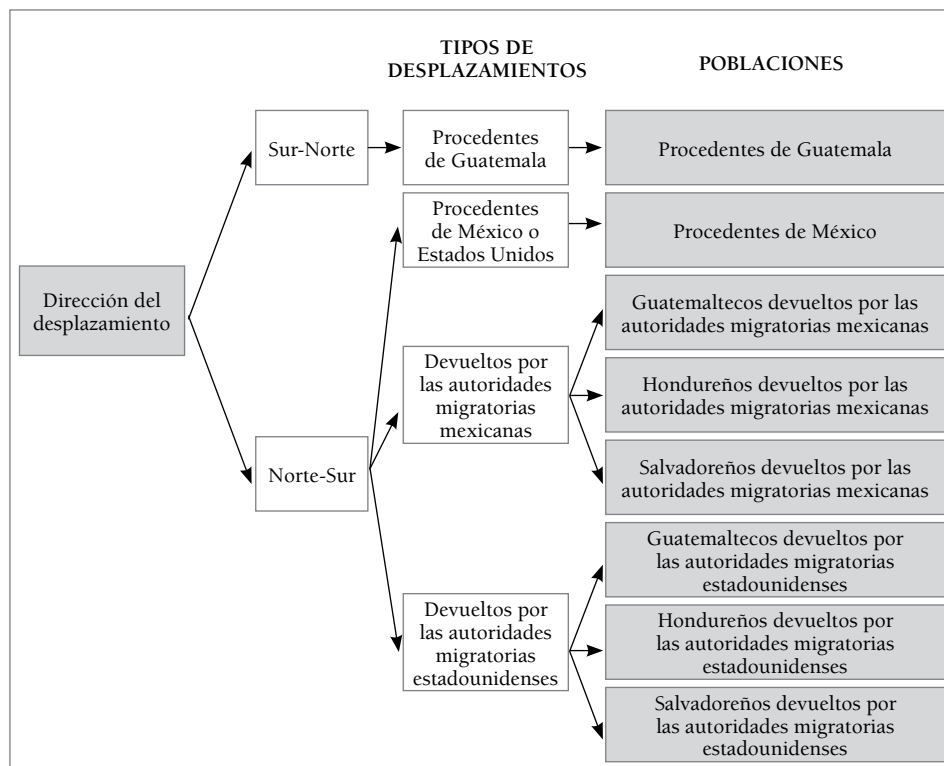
TIPOS DE DESPLAZAMIENTOS

POBLACIONES

Dirección del desplazamiento

Sur-Norte

Procedentes de Guatemala

Procedentes de Guatemala

Procedentes de México o Estados Unidos

Procedentes de México

Norte-Sur

Devueltos por las autoridades migratorias mexicanas

Guatemaltecos devueltos por las autoridades migratorias mexicanas

Hondureños devueltos por las autoridades migratorias mexicanas

Salvadoreños devueltos por las autoridades migratorias mexicanas

Devueltos por las autoridades migratorias estadounidenses

Guatemaltecos devueltos por las autoridades migratorias estadounidenses

Hondureños devueltos por las autoridades migratorias estadounidenses

Salvadoreños devueltos por las autoridades migratorias estadounidenses